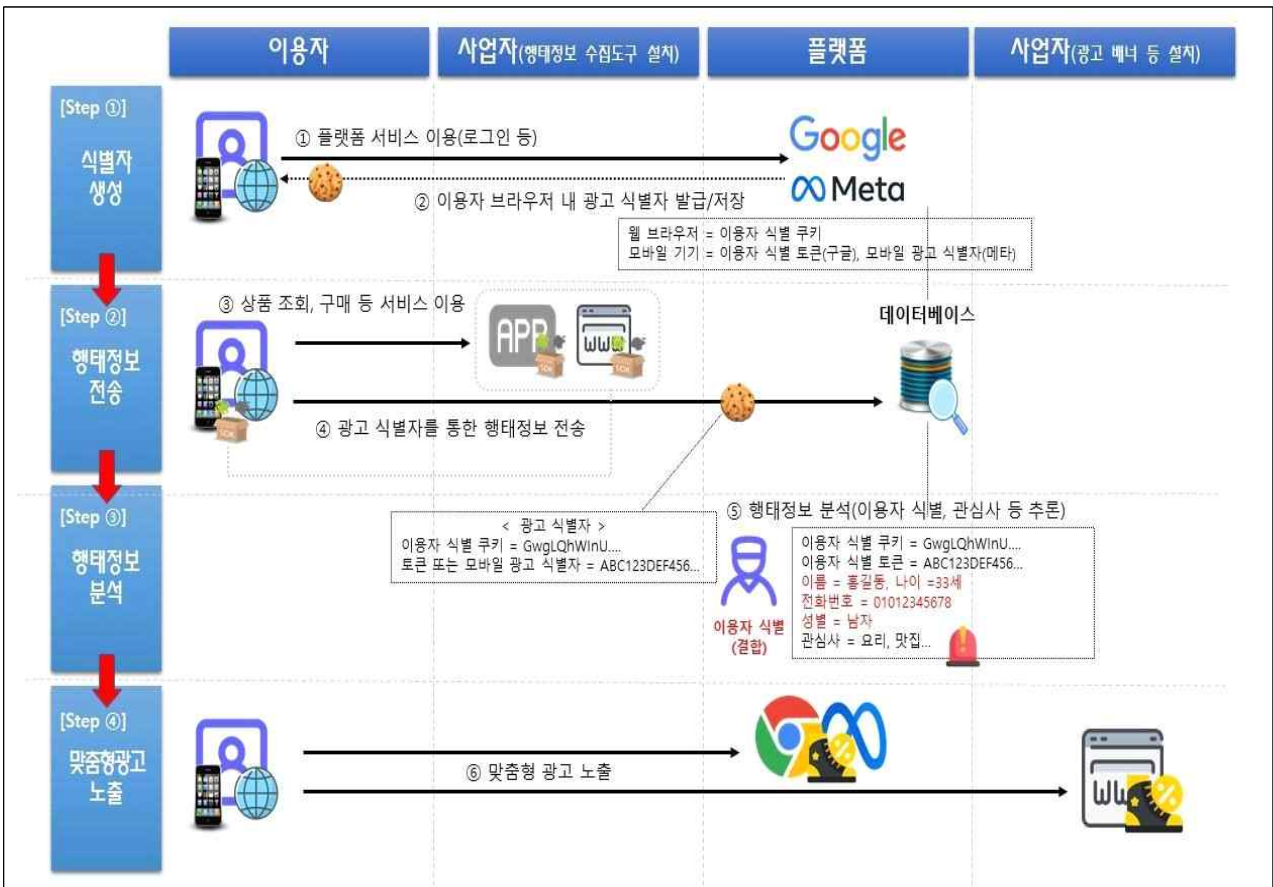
이용자

사업자(행태정보 수집도구 설치)

플랫폼

사업자(광고 배너 등 설치)

[Step ①]
식별자 생성

① 플랫폼 서비스 이용(로그인 등)

Google

Meta

② 이용자 브라우저 내 광고 식별자 발급/저장

웹 브라우저 = 이용자 식별 쿠키
모바일 기기 = 이용자 식별 토큰(구글), 모바일 광고 식별자(메타)

[Step ②]
행태정보 전송

③ 상품 조회, 구매 등 서비스 이용

APP

WWW

SDK

SDK

데이터베이스

SDK

④ 광고 식별자를 통한 행태정보 전송

[Step ③]
행태정보 분석

< 광고 식별자 >
이용자 식별 쿠키 = GwgLQhWInU....
토큰 또는 모바일 광고 식별자 = ABC123DEF456...

⑤ 행태정보 분석(이용자 식별, 관심사 등 추론)

이용자 식별 쿠키 = GwgLQhWInU....
이용자 식별 토큰 = ABC123DEF456...
이름 = 홍길동, 나이 =33세
전화번호 = 01012345678
성별 = 남자
관심사 = 요리, 맛집...

이용자 식별 (결합)

[Step ④]
맞춤형광고 노출

⑥ 맞춤형 광고 노출

WW